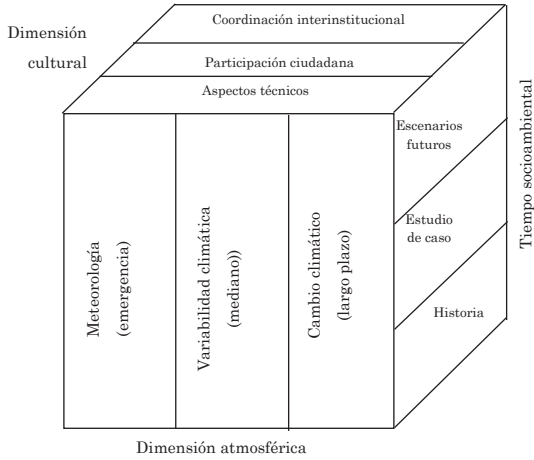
Dimensión cultural

Coordinación interinstitucional

Participación ciudadana

Aspectos técnicos

Meteorología (emergencia)

Variabilidad climática (mediano))

Cambio climático (largo plazo)

Escenarios futuros

Estudio de caso

Historia

Tiempo socioambiental

Dimensión atmosférica